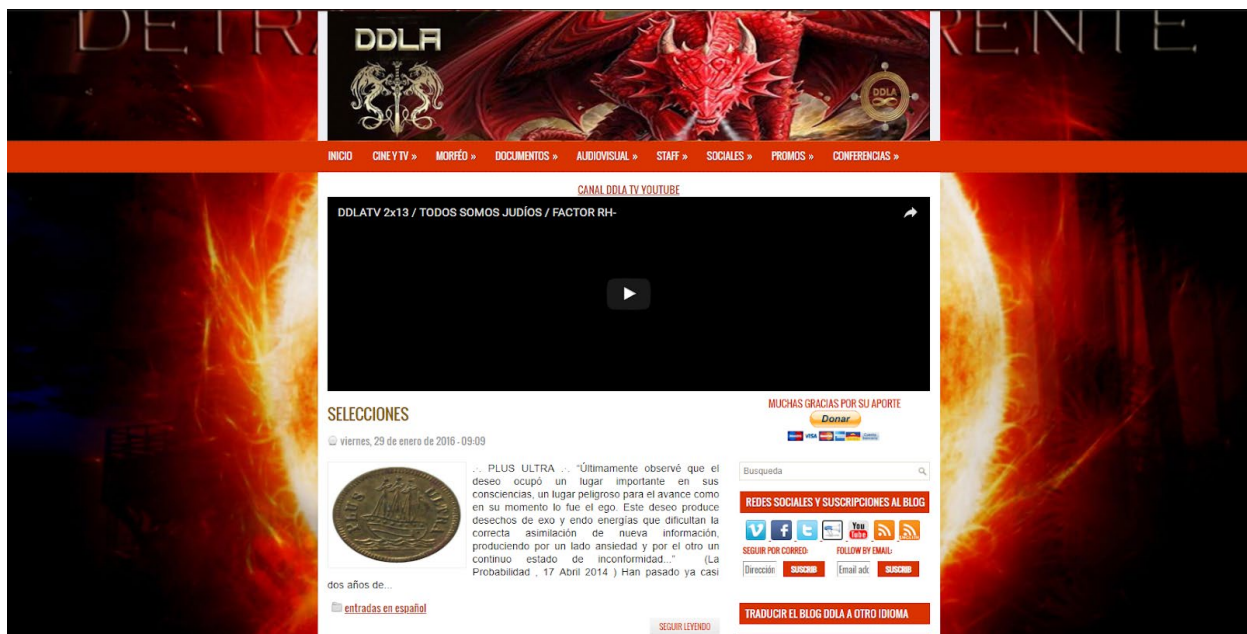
DETR

RENTE

DDLA

DDLA

INICIO CINE Y TV » MORFÉO » DOCUMENTOS » AUDIOVISUAL » STAFF » SOCIALES » PROMOS » CONFERENCIAS »

CANAL DDLA TV YOUTUBE

DDLATV 2x13 / TODOS SOMOS JUDÍOS / FACTOR RH-

SELECCIONES

viernes, 29 de enero de 2016 - 09:09

.·. PLUS ULTRA .·. "Últimamente observé que el deseo ocupó un lugar importante en sus consciencias, un lugar peligroso para el avance como en su momento lo fue el ego. Este deseo produce desechos de exo y endo energías que dificultan la correcta asimilación de nueva información, produciendo por un lado ansiedad y por el otro un continuo estado de inconformidad..." (La Probabilidad , 17 Abril 2014 ) Han pasado ya casi dos años de...

entradas en español

SEGUIR LEYENDO

MUCHAS GRACIAS POR SU APORTE

Donar

Busqueda

REDES SOCIALES Y SUSCRIPCIONES AL BLOG

SEGUIR POR CORREO:

FOLLOW BY EMAIL:

Dirección

SUSCRIB

Email add

SUSCRIB

TRADUCIR EL BLOG DDLA A OTRO IDIOMA